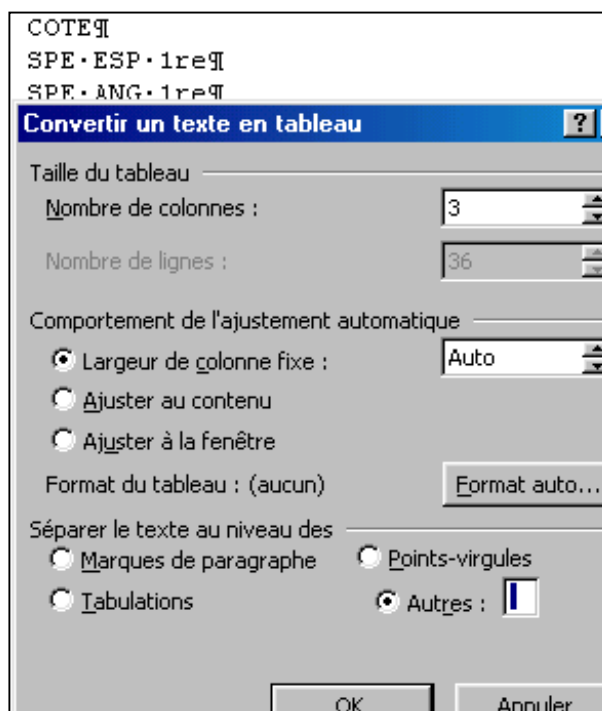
COTE¶
SPE·ESP·1re¶
SPE·ANG·1re¶

Convertir un texte en tableau

?

Taille du tableau

Nombre de colonnes : 3

Nombre de lignes : 36

Comportement de l'ajustement automatique

Largeur de colonne fixe : Auto

Ajuster au contenu

Ajuster à la fenêtre

Format du tableau : (aucun)

Format auto...

Séparer le texte au niveau des

Marques de paragraphe

Points-virgules

Tabulations

Autres : |

OK

Annuler